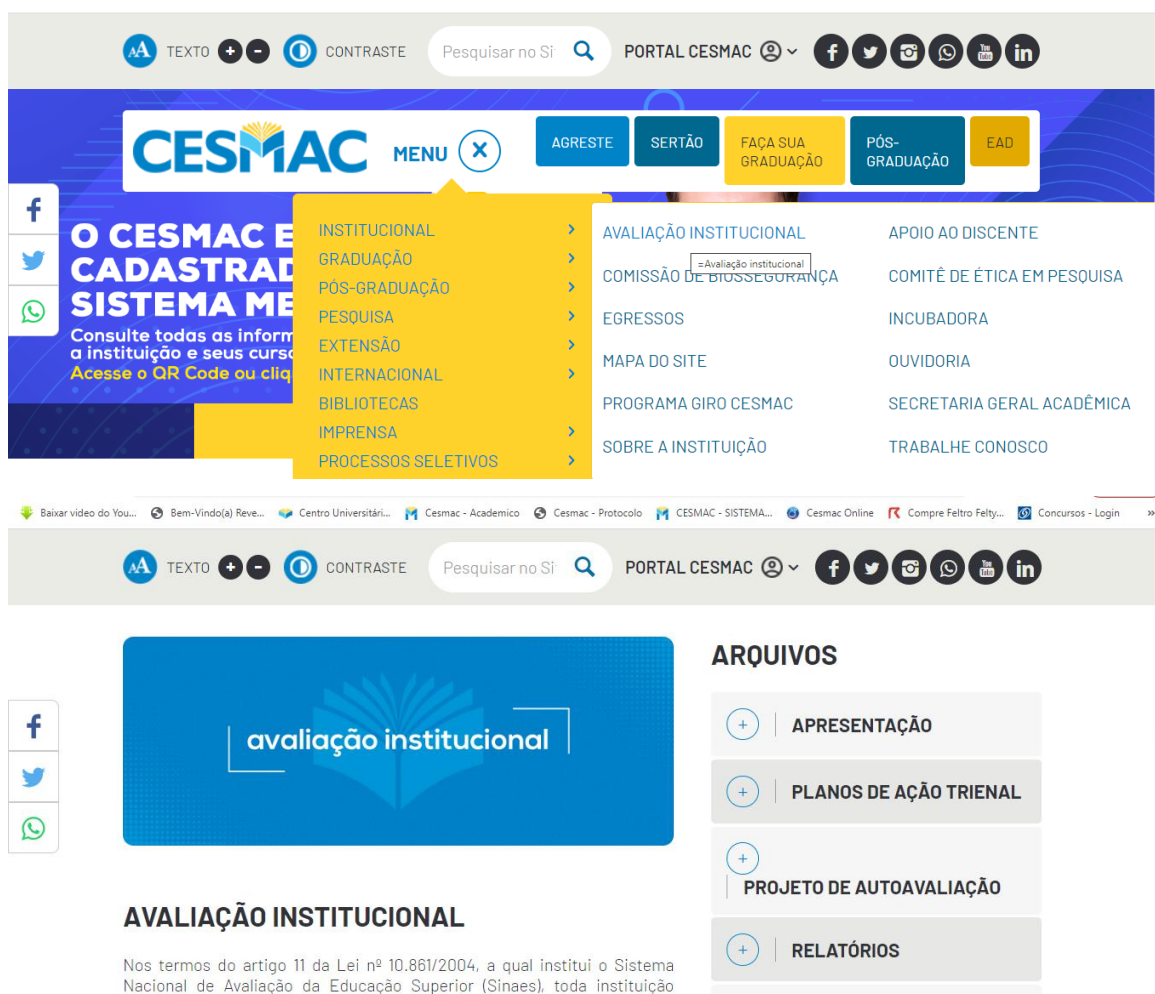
AA TEXTO + - CONTRASTE Pesquisar no Si PORTAL CESMAC

CESMAC MENU ✕ AGRESTE SERTÃO FAÇA SUA GRADUAÇÃO PÓS-GRADUAÇÃO EAD

O CESMAC E
CADASTRAD
SISTEMA ME
Consulte todas as inform
a instituição e seus curso
Acesse o QR Code ou cliq

INSTITUCIONAL
GRADUAÇÃO
PÓS-GRADUAÇÃO
PESQUISA
EXTENSÃO
INTERNACIONAL
BIBLIOTECAS
IMPRENSA
PROCESSOS SELETIVOS

AVALIAÇÃO INSTITUCIONAL
APOIO AO DISCENTE
=Avaliação institucional
COMISSÃO DE BIOSSEGURANÇA
COMITÊ DE ÉTICA EM PESQUISA
EGRESSOS
INCUBADORA
MAPA DO SITE
OUVIDORIA
PROGRAMA GIRO CESMAC
SECRETARIA GERAL ACADÊMICA
SOBRE A INSTITUIÇÃO
TRABALHE CONOSCO

Baixar video do You... Bem-Vindo(a) Reve... Centro Universitári... Cesmac - Academico Cesmac - Protocolo CESMAC - SISTEMA... Cesmac Online Compre Feltro Felty... Concursos - Login »

AA TEXTO + - CONTRASTE Pesquisar no Si PORTAL CESMAC

avaliação institucional

ARQUIVOS
+ APRESENTAÇÃO
+ PLANOS DE AÇÃO TRIENAL
+ PROJETO DE AUTOAVALIAÇÃO
+ RELATÓRIOS

AVALIAÇÃO INSTITUCIONAL

Nos termos do artigo 11 da Lei nº 10.861/2004, a qual institui o Sistema Nacional de Avaliação da Educação Superior (Sinaes), toda instituição